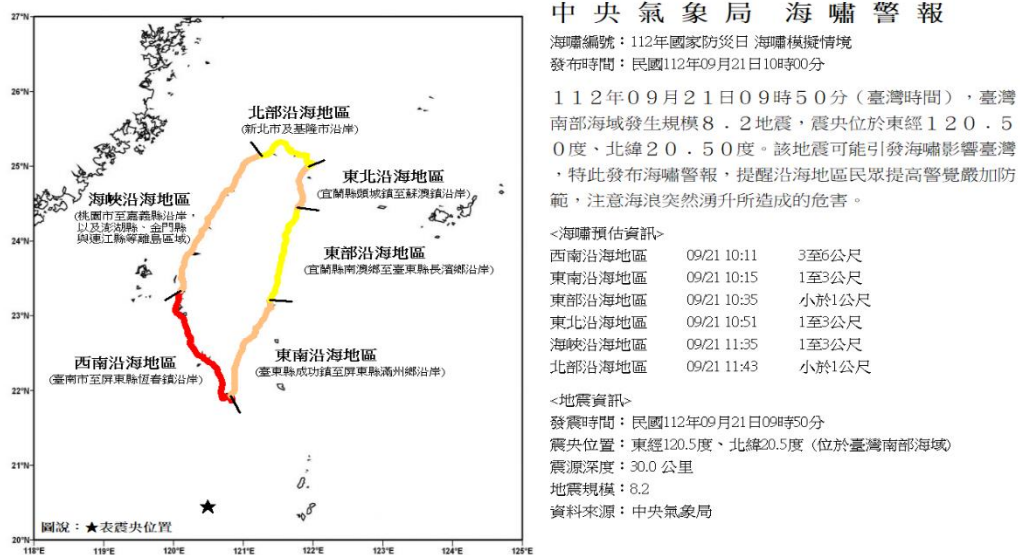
27°N
26°N
25°N
24°N
23°N
22°N
21°N
20°N
118°E 119°E 120°E 121°E 122°E 123°E 124°E 125°E

北部沿海地區
(新北市及基隆市沿岸)

東北沿海地區
(宜蘭縣頭城鎮至蘇澳鎮沿岸)

海峽沿海地區
(桃園市至嘉義縣沿岸,以及澎湖縣、金門縣與連江縣等離島區域)

東部沿海地區
(宜蘭縣南澳鄉至臺東縣長濱鄉沿岸)

西南沿海地區
(臺南市至屏東縣恆春鎮沿岸)

東南沿海地區
(臺東縣成功鎮至屏東縣滿州鄉沿岸)

圖說:★表震央位置

中央氣象局 海嘯警報

海嘯編號:112年國家防災日 海嘯模擬情境
發布時間:民國112年09月21日10時00分

112年09月21日09時50分(臺灣時間),臺灣南部海域發生規模8.2地震,震央位於東經120.50度、北緯20.50度。該地震可能引發海嘯影響臺灣,特此發布海嘯警報,提醒沿海地區民眾提高警覺嚴加防範,注意海浪突然湧升所造成的危害。

<海嘯預估資訊>

| 西南沿海地區 | 09/21 10:11 | 3至6公尺 |
|---|---|---|
| 東南沿海地區 | 09/21 10:15 | 1至3公尺 |
| 東部沿海地區 | 09/21 10:35 | 小於1公尺 |
| 東北沿海地區 | 09/21 10:51 | 1至3公尺 |
| 海峽沿海地區 | 09/21 11:35 | 1至3公尺 |
| 北部沿海地區 | 09/21 11:43 | 小於1公尺 |

<地震資訊>
發震時間:民國112年09月21日09時50分
震央位置:東經120.5度、北緯20.5度(位於臺灣南部海域)
震源深度:30.0 公里
地震規模:8.2
資料來源:中央氣象局